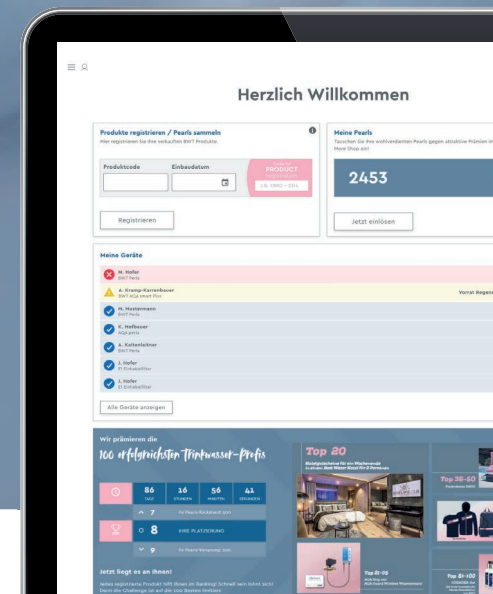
Herzlich Willkommen

Produkte registrieren / Pearls sammeln

Hier registrieren Sie Ihre verkauften BWT Produkte.

Produktcode

Einbaudatum

PRODUCT

Registrieren

Meine Pearls

Tauschen Sie Ihre wohlverdienten Pearls gegen attraktive Prämien im Pearl Shop ein!

2453

Jetzt einlösen

Meine Geräte

M. Hofer
BWT Perla

A. Kramp-Karrenbauer
BWT AQA smart Plus

Vorrat Regene

M. Mustermann
BWT Perla

K. Hofbauer
AQA perla

A. Kaltenleitner
BWT Perla

J. Hofer
FI Einbaufilter

J. Hofer
FI Einbaufilter

Alle Geräte anzeigen

Wir prämieren die

100 erfolgreichsten Trinkwasser-Profis

86 TAGE
16 STUNDEN
56 MINUTEN
41 SEKUNDEN

7

8 IHRE PLATZIERUNG

9

Jetzt liegt es an Ihnen!

Top 20

Top 21-50

Top 36-50

Top 51-100